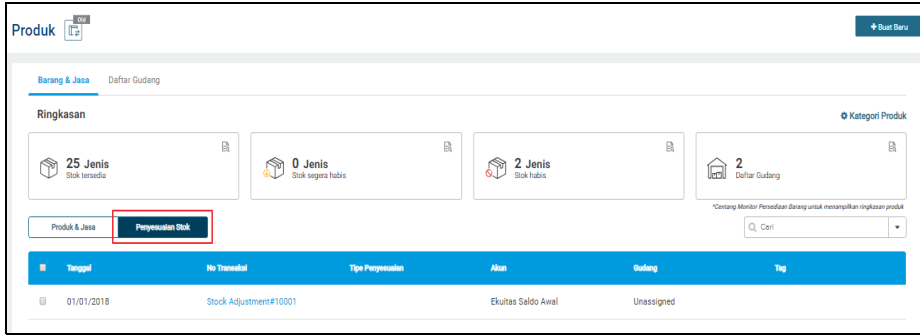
Produk Old

+ Buat Baru

Barang & Jasa Daftar Gudang

Ringkasan

Kategori Produk

25 Jenis
Stok tersedia

0 Jenis
Stok segera habis

2 Jenis
Stok habis

2
Daftar Gudang

*Centang Monitor Persediaan Barang untuk menampilkan ringkasan produk

Produk & Jasa Penyesuaian Stok

Cari

| | Tanggal | No Transaksi | Tipe Penyesuaian | Akun | Gudang | Tag |
|---|---|---|---|---|---|---|
| | 01/01/2018 | Stock Adjustment#10001 | | Ekuitas Saldo Awal | Unassigned | |